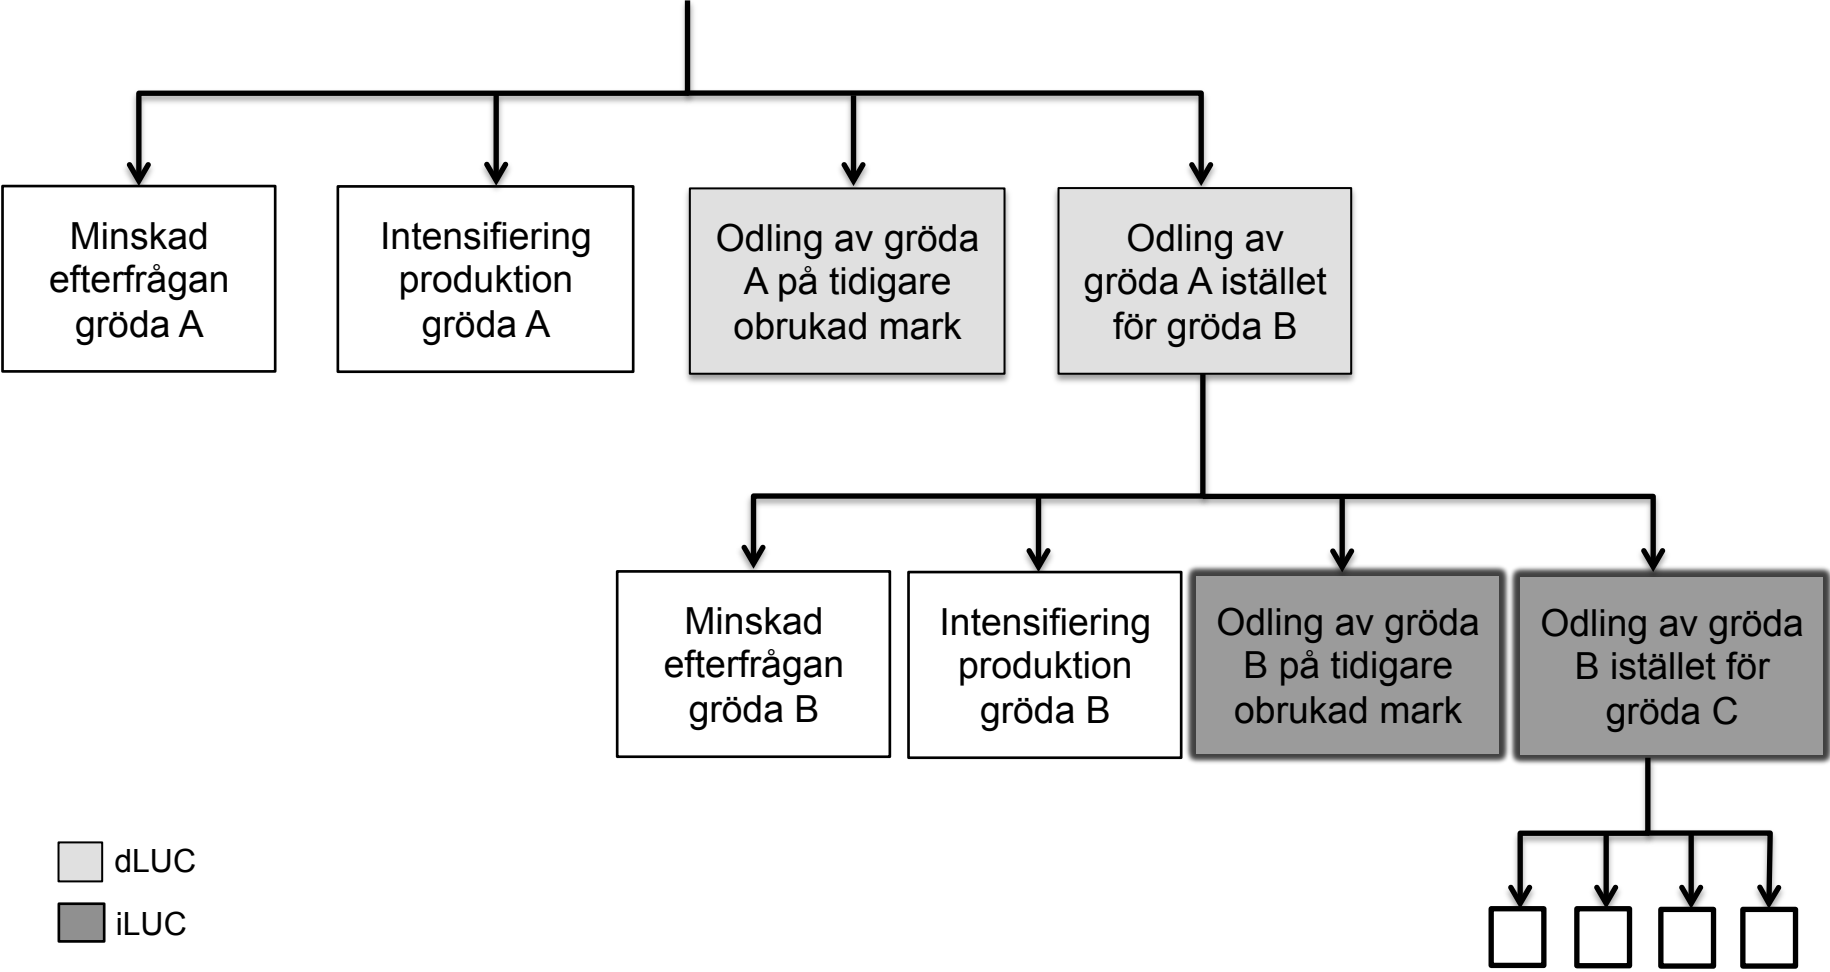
Minskad efterfrågan gröda A

Intensifiering produktion gröda A

Odling av gröda A på tidigare obrukad mark

Odling av gröda A istället för gröda B

Minskad efterfrågan gröda B

Intensifiering produktion gröda B

Odling av gröda B på tidigare obrukad mark

Odling av gröda B istället för gröda C

dLUC

iLUC